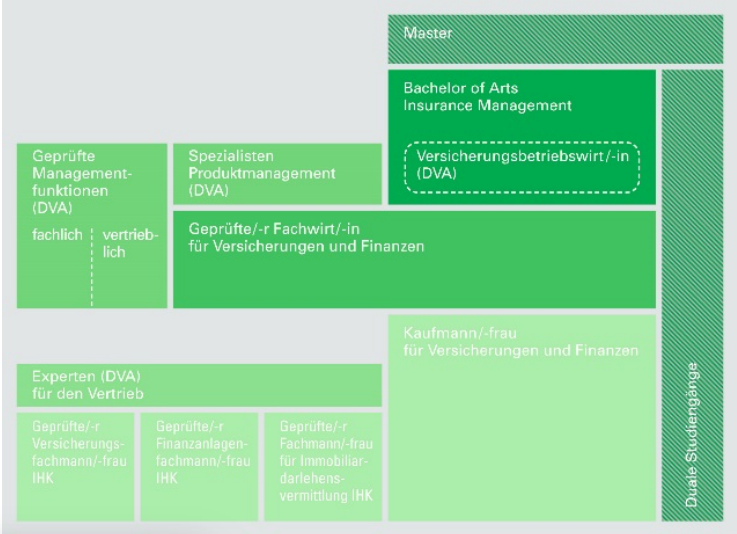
Master

Bachelor of Arts
Insurance Management

Versicherungsbetriebswirt/-in
(DVA)

Geprüfte
Management-
funktionen
(DVA)

fachlich

vertrieblich

Spezialisten
Produktmanagement
(DVA)

Geprüfte/-r Fachwirt/-in
für Versicherungen und Finanzen

Kaufmann/-frau
für Versicherungen und Finanzen

Experten (DVA)
für den Vertrieb

Geprüfte/-r
Versicherungsfachmann/-frau
IHK

Geprüfte/-r
Finanzanlagenfachmann/-frau
IHK

Geprüfte/-r
Fachmann/-frau
für Immobiliardarlehensvermittlung IHK

Duale Studiengänge